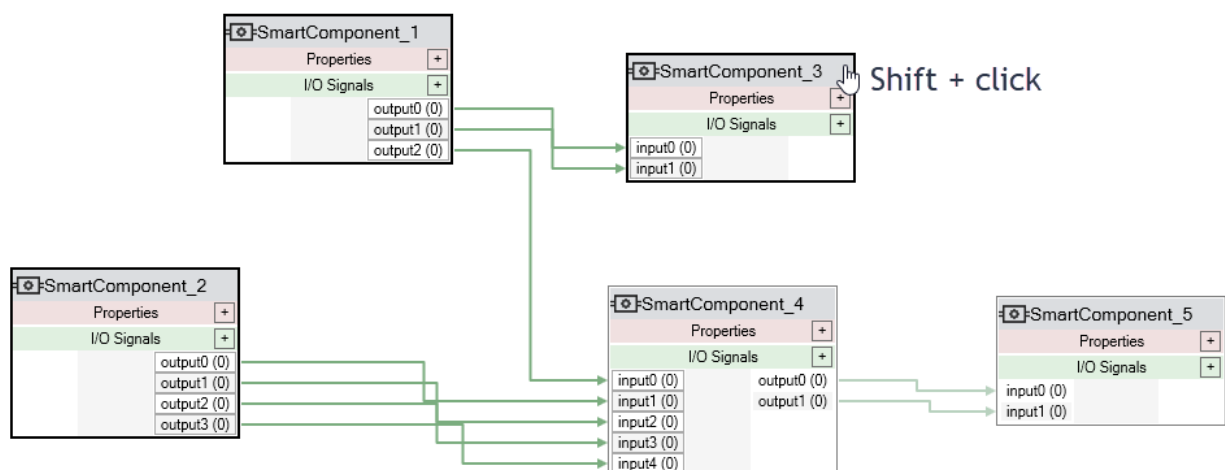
SmartComponent_1
Properties +
I/O Signals +
output0 (0)
output1 (0)
output2 (0)

SmartComponent_3
Shift + click
Properties +
I/O Signals +
input0 (0)
input1 (0)

SmartComponent_2
Properties +
I/O Signals +
output0 (0)
output1 (0)
output2 (0)
output3 (0)

SmartComponent_4
Properties +
I/O Signals +
input0 (0)
input1 (0)
input2 (0)
input3 (0)
input4 (0)
output0 (0)
output1 (0)

SmartComponent_5
Properties +
I/O Signals +
input0 (0)
input1 (0)